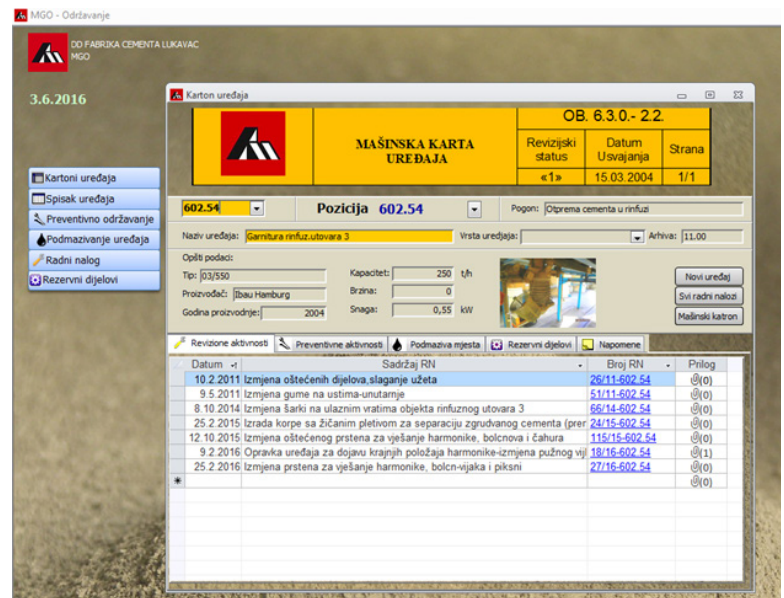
MGO - Održavanje

DD FABRIKA CEMENTA LUKAVAC
MGO

3.6.2016

Kartoni uređaja
Spisak uređaja
Preventivno održavanje
Podmazivanje uređaja
Radni nalog
Rezervni dijelovi

Karton uređaja

| MAŠINSKA KARTA UREĐAJA | OB. 6.3.0.- 2.2. | | |
|---|---|---|---|
| | Revizijski status | Datum Usvajanja | Strana |
| | «1» | 15.03.2004 | 1/1 |

602.54 Pozicija 602.54 Pogon: Otprema cementa u rinfuzi

Naziv uređaja: Garnitura rinfuz.utovara 3 Vrsta uređaja: Arhiva: 11.00

Opšti podaci:
Tip: 03/550
Proizvođač: Ibau Hamburg
Godina proizvodnje: 2004
Kapacitet: 250 t/h
Brzina: 0
Snaga: 0,55 kW

Novi uređaj
Svi radni nalozi
Mašinski katron

Revizione aktivnosti | Preventivne aktivnosti | Podmaziva mjesta | Rezervni dijelovi | Napomene

| Datum | Sadržaj RN | Broj RN | Prilog |
|---|---|---|---|
| 10.2.2011 | Izmjena oštećenih dijelova,slaganje užeta | 26/11-602.54 | (0) |
| 9.5.2011 | Izmjena gume na ustima-unutarnje | 51/11-602.54 | (0) |
| 8.10.2014 | Izmjena šarki na ulaznim vratima objekta rinfuznog utovara 3 | 66/14-602.54 | (0) |
| 25.2.2015 | Izrada korpe sa žičanim pletivom za separaciju zgrudvanog cementa (prer | 24/15-602.54 | (0) |
| 12.10.2015 | Izmjena oštećenog prstena za vješanje harmonike, bolcnova i čahura | 115/15-602.54 | (0) |
| 9.2.2016 | Opravka uređaja za dojavu krajnjih položaja harmonike-izmjena pužnog vij | 18/16-602.54 | (1) |
| 25.2.2016 | Izmjena prstena za vješanje harmonike, bolcn-vijaka i piksni | 27/16-602.54 | (0) |
| | | | (0) |